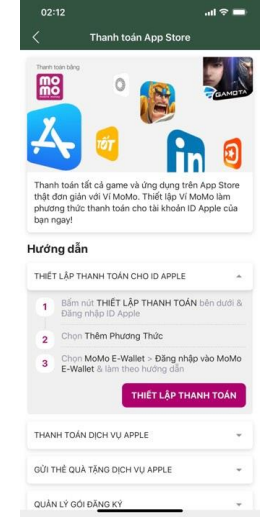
02:12

Thanh toán App Store

Thanh toán bằng
mo
mo

TẾT

GAMOTA

Thanh toán tất cả game và ứng dụng trên App Store thật đơn giản với Ví MoMo. Thiết lập Ví MoMo làm phương thức thanh toán cho tài khoản ID Apple của bạn ngay!

Hướng dẫn

THIẾT LẬP THANH TOÁN CHO ID APPLE

1 Bấm nút THIẾT LẬP THANH TOÁN bên dưới & Đăng nhập ID Apple

2 Chọn Thêm Phương Thức

3 Chọn MoMo E-Wallet > Đăng nhập vào MoMo E-Wallet & làm theo hướng dẫn

THIẾT LẬP THANH TOÁN

THANH TOÁN DỊCH VỤ APPLE

GỬI THẺ QUÀ TẶNG DỊCH VỤ APPLE

QUẢN LÝ GÓI ĐĂNG KÝ